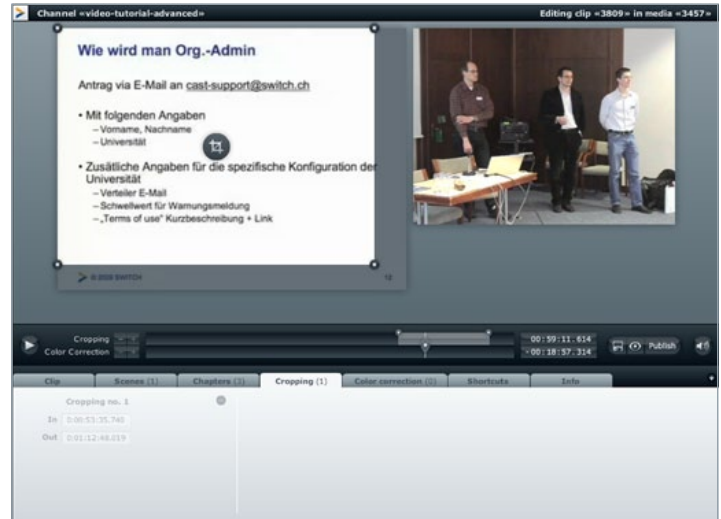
Channel «video-tutorial-advanced»

Editing clip «3809» in media «3457»

Wie wird man Org.-Admin

Antrag via E-Mail an cast-support@switch.ch

• Mit folgenden Angaben
– Vorname, Nachname
– Universität

• Zusätliche Angaben für die spezifische Konfiguration der Universität
– Verteiler E-Mail
– Schwellwert für Warnungsmeldung
– „Terms of use" Kurzbeschreibung + Link

© 2008 SWITCH

12

Cropping
Color Correction

00:59:11.614
-00:18:57.314

Publish

Clip | Scenes (1) | Chapters (2) | Cropping (1) | Color correction (0) | Shortcuts | Info

Cropping no. 1

In 0:00:53:35.740
Out 0:01:12:48.019